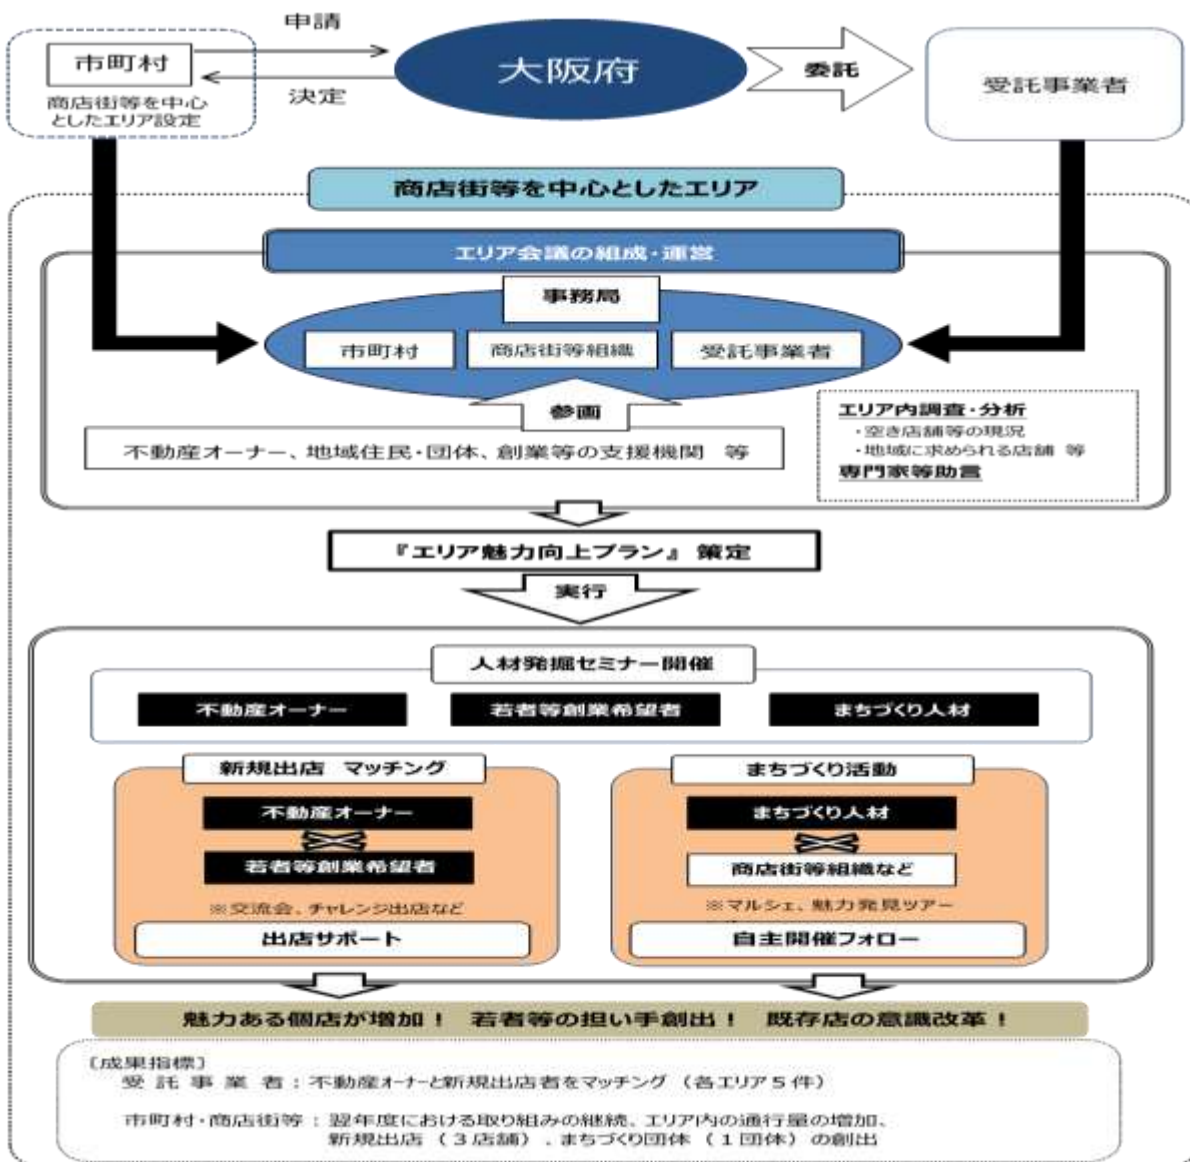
市町村

商店街等を中心としたエリア設定

申請

決定

大阪府

委託

受託事業者

商店街等を中心としたエリア

エリア会議の組成・運営

事務局

市町村

商店街等組織

受託事業者

参画

不動産オーナー、地域住民・団体、創業等の支援機関 等

エリア内調査・分析
・空き店舗等の現況
・地域に求められる店舗 等
専門家等助言

『エリア魅力向上プラン』 策定

実行

人材発掘セミナー開催

不動産オーナー

若者等創業希望者

まちづくり人材

新規出店 マッチング

不動産オーナー

若者等創業希望者

※交流会、チャレンジ出店など

出店サポート

まちづくり活動

まちづくり人材

商店街等組織など

※マルシェ、魅力発見ツアー

自主開催フォロー

魅力ある個店が増加！ 若者等の担い手創出！ 既存店の意識改革！

〔成果指標〕
受 託 事 業 者 ：不動産オーナーと新規出店者をマッチング （各エリア５件）

市町村・商店街等 ：翌年度における取り組みの継続、エリア内の通行量の増加、新規出店 （３店舗）、まちづくり団体 （１団体） の創出